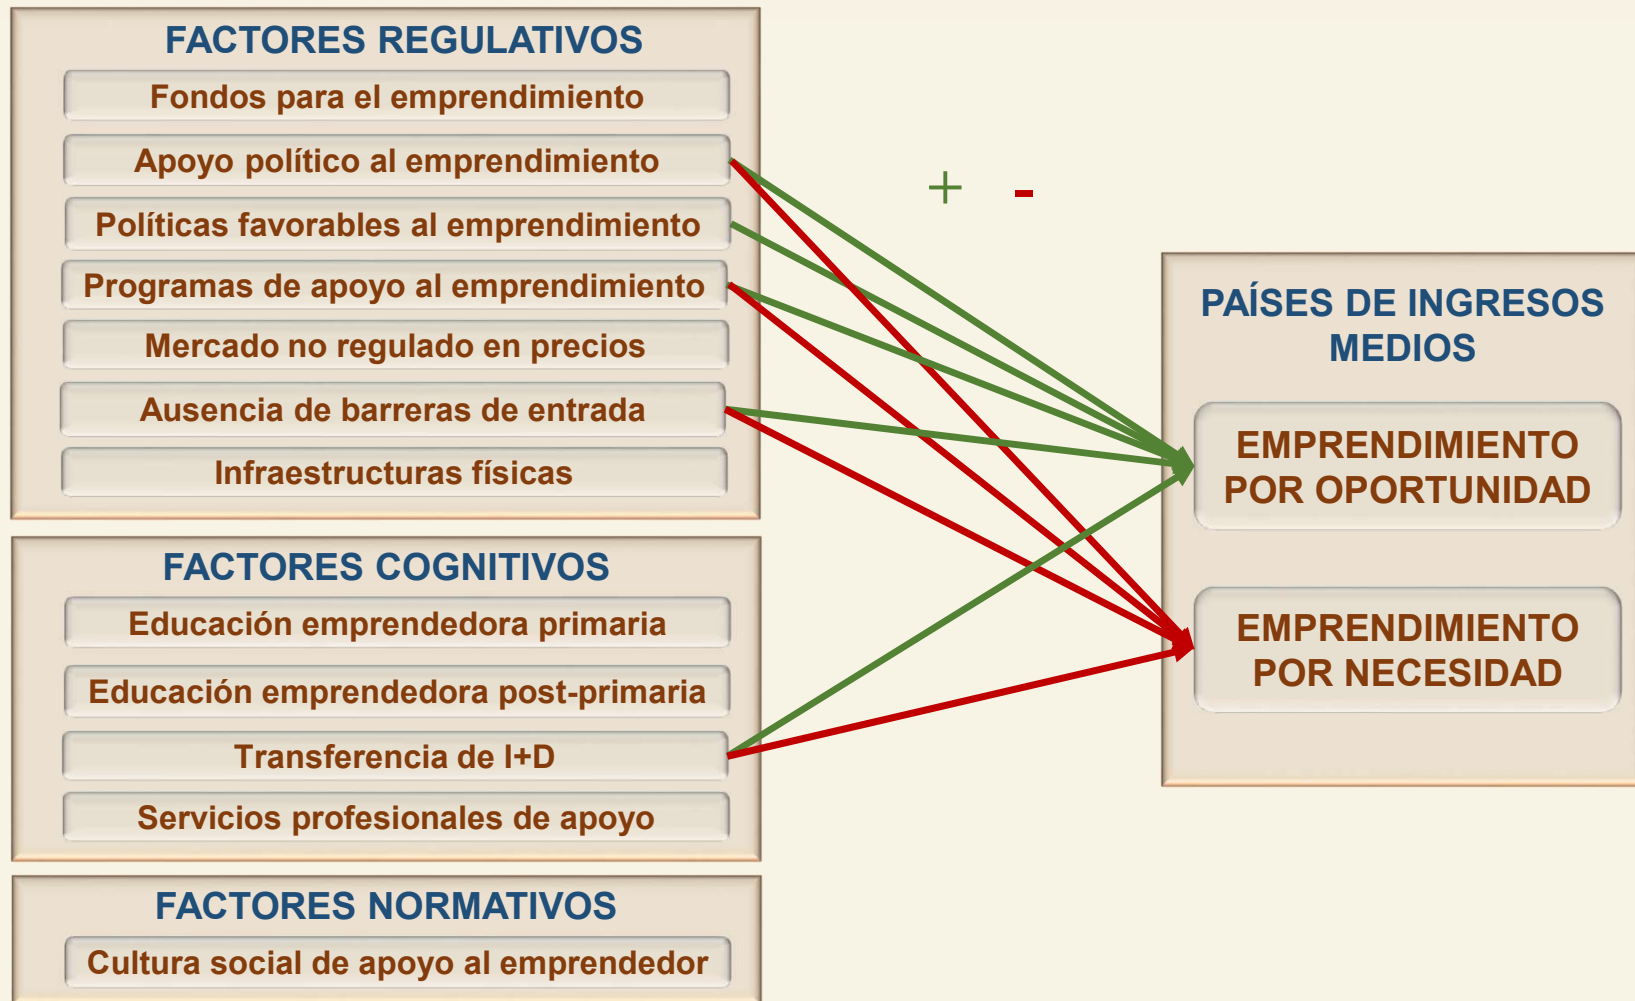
FACTORES REGULATIVOS

Fondos para el emprendimiento

Apoyo político al emprendimiento

Políticas favorables al emprendimiento

Programas de apoyo al emprendimiento

Mercado no regulado en precios

Ausencia de barreras de entrada

Infraestructuras físicas

+ -

PAÍSES DE INGRESOS MEDIOS

EMPRENDIMIENTO POR OPORTUNIDAD

EMPRENDIMIENTO POR NECESIDAD

FACTORES COGNITIVOS

Educación emprendedora primaria

Educación emprendedora post-primaria

Transferencia de I+D

Servicios profesionales de apoyo

FACTORES NORMATIVOS

Cultura social de apoyo al emprendedor